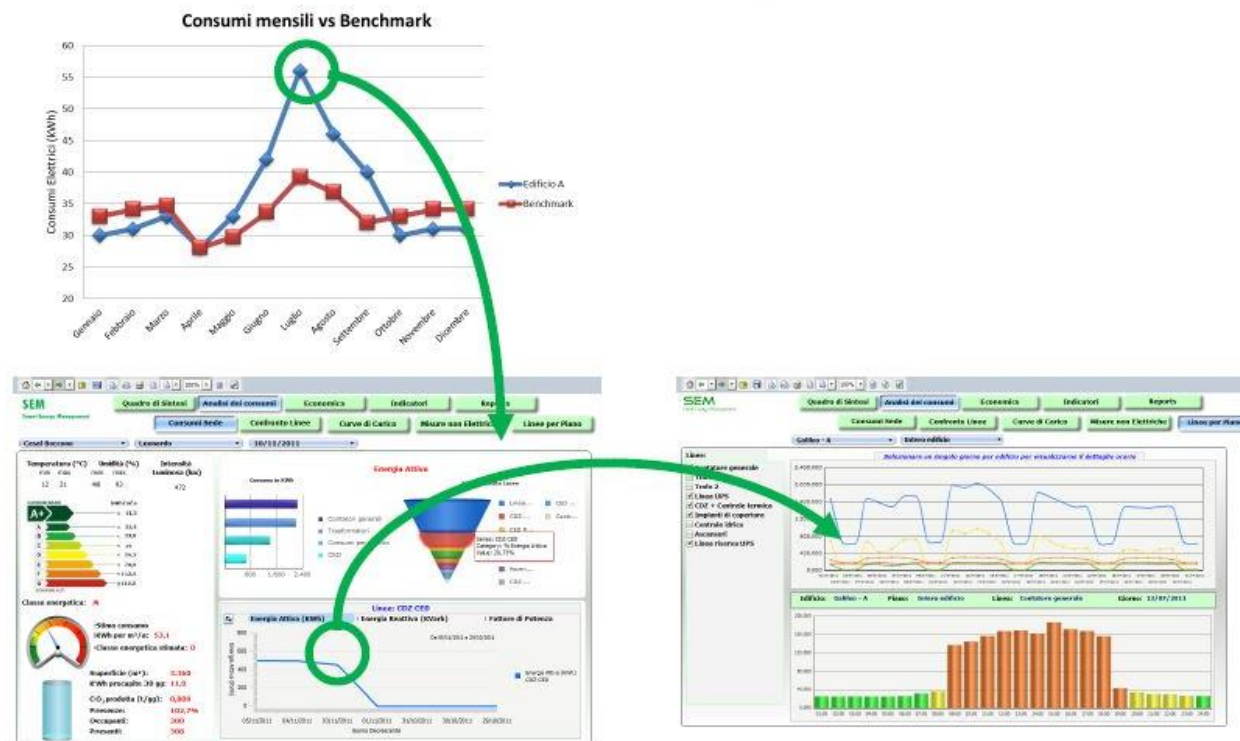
Consumi mensili vs Benchmark

60
55
50
45
40
35
30
25
20

Consumi Elettrici (KWh)

Edificio A
Benchmark

Gennaio
Febbraio
Marzo
Aprile
Maggio
Giugno
Luglio
Agosto
Settembre
Ottobre
Novembre
Dicembre

SEM

Quadro di Sintesi
Analisi dei consumi
Economics
Indicatori
Reports
Consumi Sede
Confronto Linee
Curve di Carico
Misure non Elettriche
Linee per Piano

Temperatura (°C)
Umidità (%)
Intensità luminosa (lux)
12 21
48 92
472

A+

Classe energetica: A

Energia Attiva

Consumo in KWh

Contatore generale
Trasformatori
Consumi per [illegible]
CED

Linea: CDZ CED
Energia Attiva (KWh)
Energia Reattiva (KVarh)
Fattore di Potenza

Stima consumo KWh per m²/a: 53,1
Classe energetica stimata: D
Superficie (m²): 3.160
KWh prorapita 30 gg: 11,0
$CO_2$ prodotta (t/gg): 0,809
Presenze: 102,7%
Occupanti: 300
Presenti: 308

SEM

Quadro di Sintesi
Analisi dei consumi
Economics
Indicatori
Reports
Consumi Sede
Confronto Linee
Curve di Carico
Misure non Elettriche
Linee per Piano

Galileo - A
Intero edificio

Linee:
Contatore generale
Trafo 2
Linea UPS
CDZ + Centrale termica
Impianti di copertura
Centrale idrica
Ascensori
Linea risorica UPS

Selezionare un singolo giorno per edificio per visualizzarne il dettaglio orario

Edificio: Galileo - A
Piano: Intero edificio
Linea: Contatore generale
Giorno: 12/07/2011